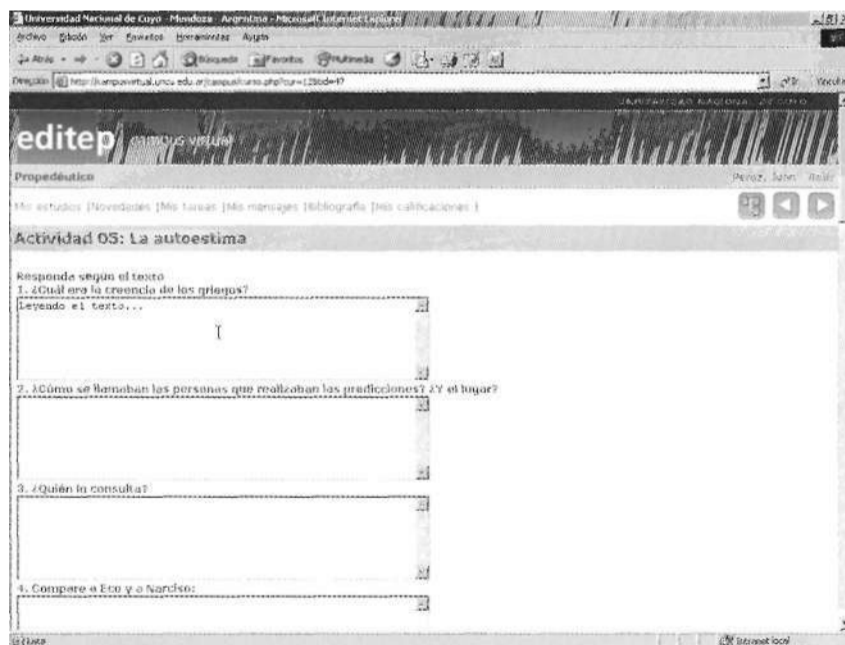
Universidad Nacional de Cuyo - Mendoza - Argentina - Microsoft Internet Explorer

Archivo Edición Ver Favoritos Herramientas Ayuda

Atrás Búsqueda Favoritos Multimedia

Dirección http://campusvirtual.uncu.edu.ar/campus/curso.php?cur=12&id=47

Vínculos

UNIVERSIDAD NACIONAL DE CUYO

editep campus virtual

Propedéutico

Perez, Juan Salir

Mis estudios |Novedades |Mis tareas |Mis mensajes |Bibliografía |Mis calificaciones |

Actividad 05: La autoestima

Responda según el texto

1. ¿Cuál era la creencia de los griegos?

Leyendo el texto...

2. ¿Cómo se llamaban las personas que realizaban las predicciones? ¿Y el lugar?

3. ¿Quién lo consulta?

4. Compare a Eco y a Narciso:

Listo

Intranet local